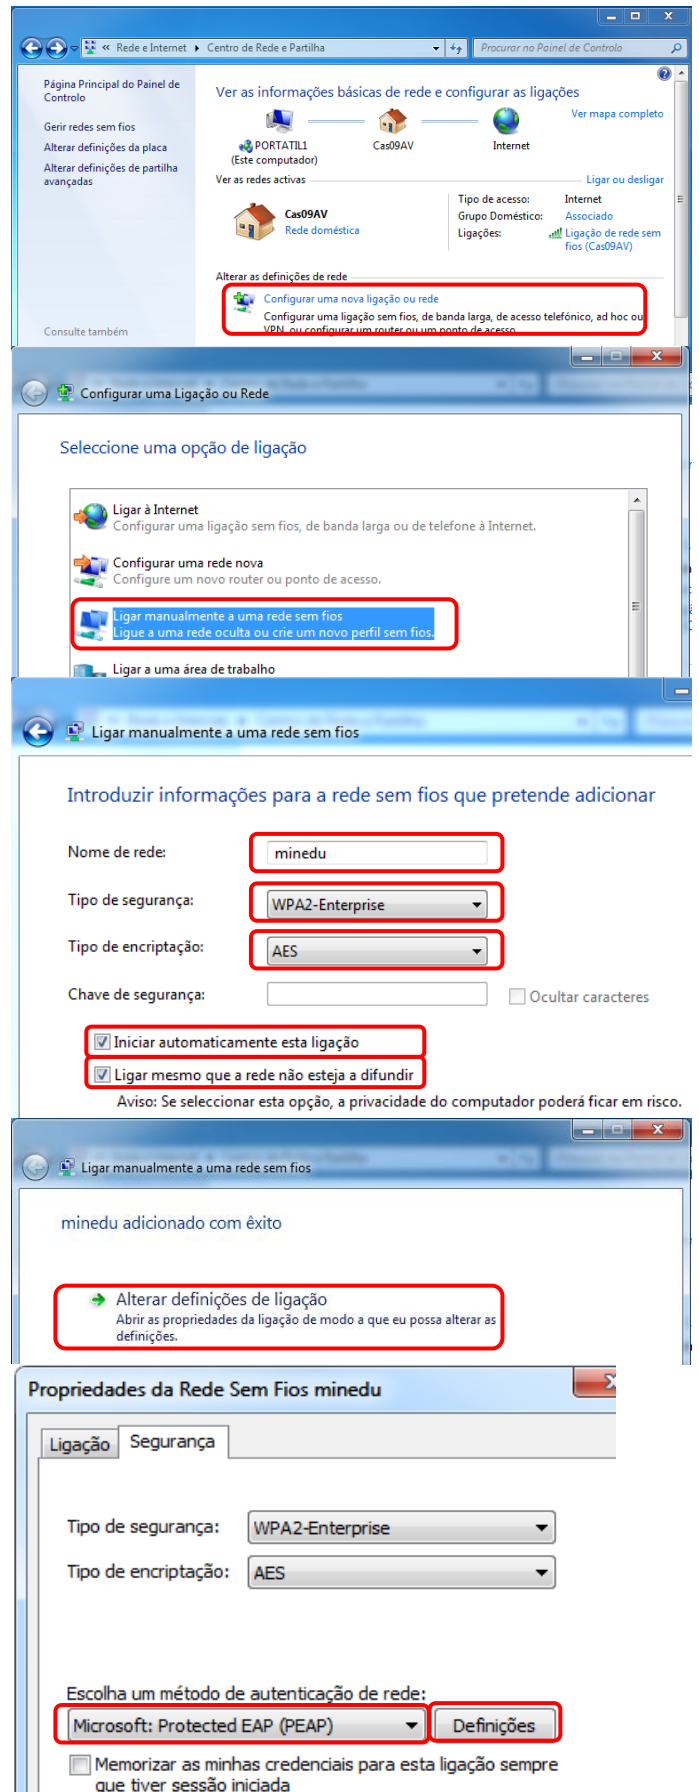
« Rede e Internet ▸ Centro de Rede e Partilha

Procurar no Painel de Controlo

Página Principal do Painel de Controlo

Gerir redes sem fios

Alterar definições da placa

Alterar definições de partilha avançadas

Consulte também

Ver as informações básicas de rede e configurar as ligações

Ver mapa completo

PORTATIL1 (Este computador)

Cas09AV

Internet

Ver as redes activas

Ligar ou desligar

Cas09AV

Rede doméstica

Tipo de acesso: Internet

Grupo Doméstico: Associado

Ligações: Ligação de rede sem fios (Cas09AV)

Alterar as definições de rede

Configurar uma nova ligação ou rede

Configurar uma ligação sem fios, de banda larga, de acesso telefónico, ad hoc ou VPN, ou configurar um router ou um ponto de acesso.

Configurar uma Ligação ou Rede

Seleccione uma opção de ligação

Ligar à Internet

Configurar uma ligação sem fios, de banda larga ou de telefone à Internet.

Configurar uma rede nova

Configure um novo router ou ponto de acesso.

Ligar manualmente a uma rede sem fios

Ligue a uma rede oculta ou crie um novo perfil sem fios.

Ligar a uma área de trabalho

Ligar manualmente a uma rede sem fios

Introduzir informações para a rede sem fios que pretende adicionar

Nome de rede: minedu

Tipo de segurança: WPA2-Enterprise

Tipo de encriptação: AES

Chave de segurança:

Ocultar caracteres

Iniciar automaticamente esta ligação

Ligar mesmo que a rede não esteja a difundir

Aviso: Se seleccionar esta opção, a privacidade do computador poderá ficar em risco.

Ligar manualmente a uma rede sem fios

minedu adicionado com êxito

Alterar definições de ligação

Abrir as propriedades da ligação de modo a que eu possa alterar as definições.

Propriedades da Rede Sem Fios minedu

Ligação | Segurança

Tipo de segurança: WPA2-Enterprise

Tipo de encriptação: AES

Escolha um método de autenticação de rede:

Microsoft: Protected EAP (PEAP)

Definições

Memorizar as minhas credenciais para esta ligação sempre que tiver sessão iniciada